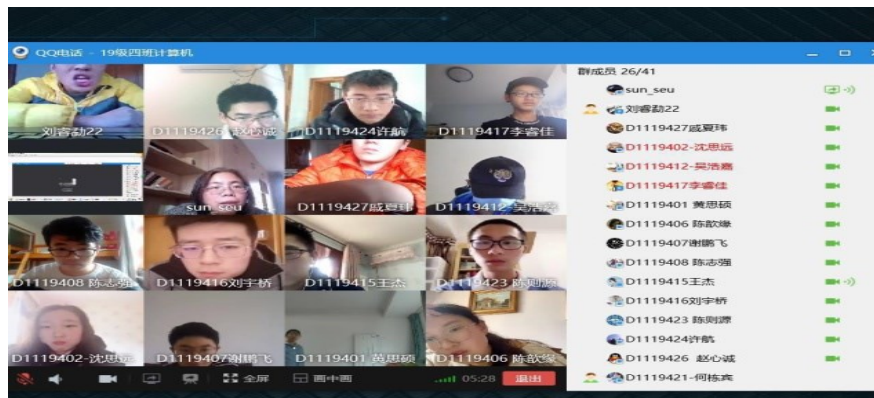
QQ电话 - 19级四班计算机

刘睿勐22
D1119426 赵心诚
D1119424许航
D1119417李睿佳
sun_seu
D1119427戚夏玮
D1119412-吴浩嘉
D1119408 陈志强
D1119416刘宇桥
D1119415王杰
D1119423 陈则源
D1119402-沈思远
D1119407谢鹏飞
D1119401 黄思硕
D1119406 陈歆缘

全屏 画中画 05:28 退出

群成员 26/41
sun_seu
刘睿勐22
D1119427戚夏玮
D1119402-沈思远
D1119412-吴浩嘉
D1119417李睿佳
D1119401 黄思硕
D1119406 陈歆缘
D1119407谢鹏飞
D1119408 陈志强
D1119415王杰
D1119416刘宇桥
D1119423 陈则源
D1119424许航
D1119426 赵心诚
D1119421-何栋宾